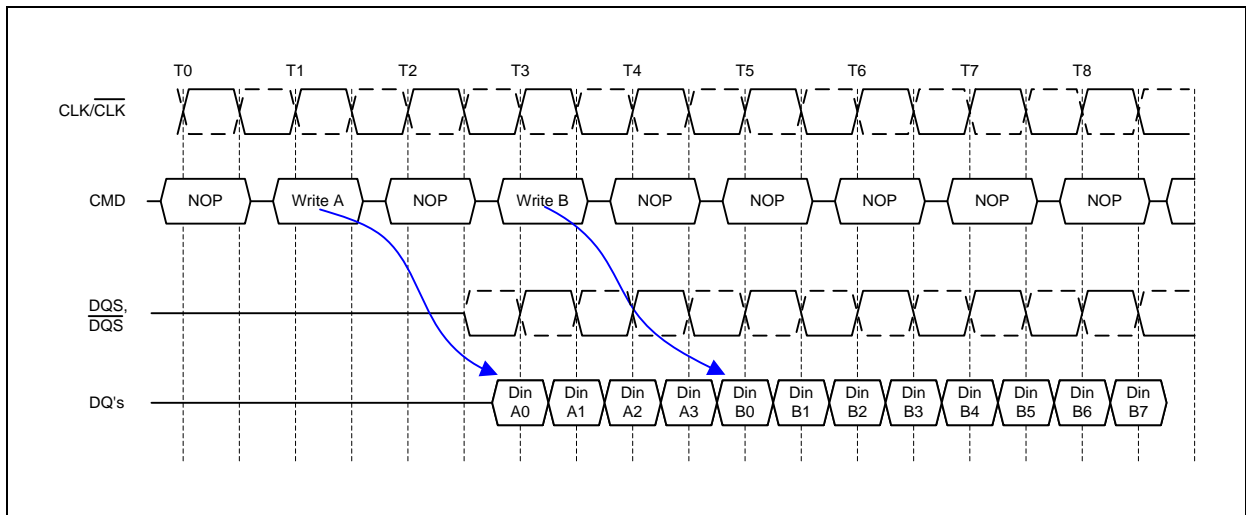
T0 T1 T2 T3 T4 T5 T6 T7 T8

CLK/$\overline{CLK}$

CMD NOP Write A NOP Write B NOP NOP NOP NOP NOP

DQS, $\overline{DQS}$

DQ's Din A0 Din A1 Din A2 Din A3 Din B0 Din B1 Din B2 Din B3 Din B4 Din B5 Din B6 Din B7